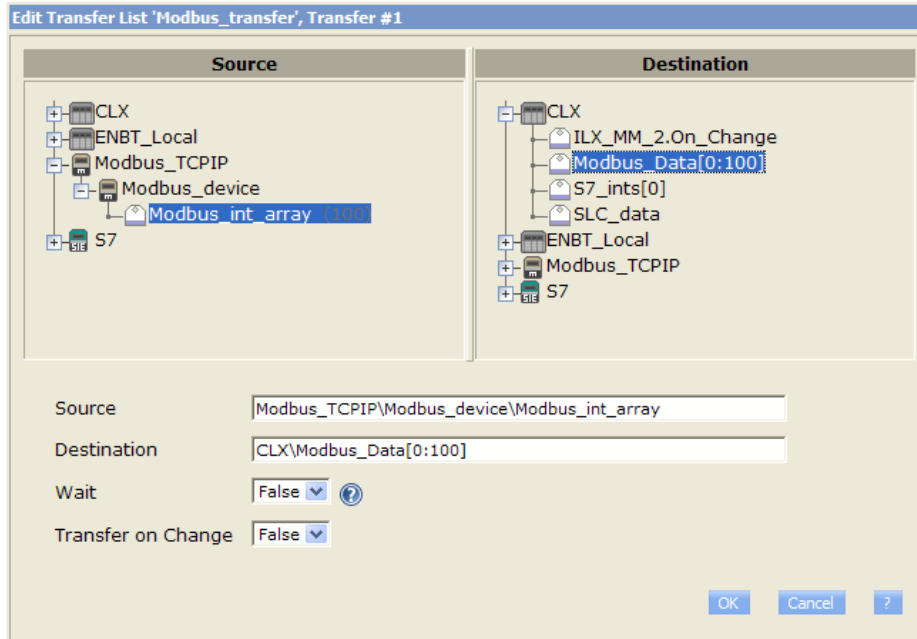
Edit Transfer List 'Modbus_transfer', Transfer #1

Source

CLX
ENBT_Local
Modbus_TCPIP
Modbus_device
Modbus_int_array (100)
S7

Destination

CLX
ILX_MM_2.On_Change
Modbus_Data[0:100]
S7_ints[0]
SLC_data
ENBT_Local
Modbus_TCPIP
S7

Source Modbus_TCPIP\Modbus_device\Modbus_int_array

Destination CLX\Modbus_Data[0:100]

Wait False

Transfer on Change False

OK Cancel ?